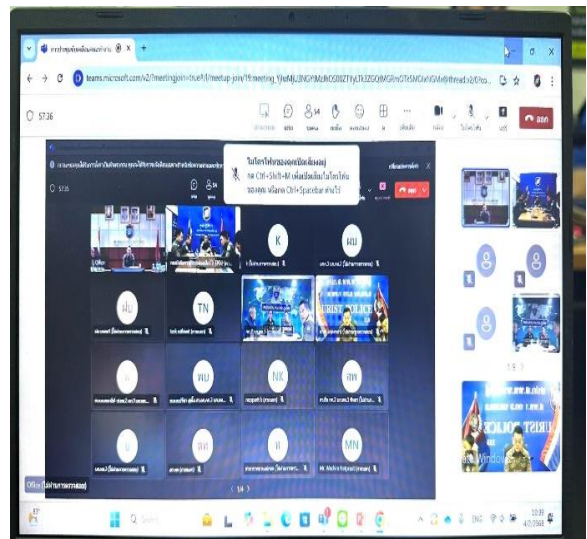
teams.microsoft.com/v2/?meetingjoin=true#/l/meetup-join/19:meeting_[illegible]

57:36

ออก

ไมโครโฟนของคุณปิดเสียงอยู่
กด Ctrl+Shift+M เพื่อเปิดเสียงไมโครโฟนของคุณ หรือกด Ctrl+Spacebar ค้างไว้

57:36

K

ผบ

ผม

TN

RIST POLICE

ผบ

NK

ลท

พท

MN

Office (ไม่ทราบ)

1/4

Windows

ค้นหา

ENG

10:39
4/2/2568